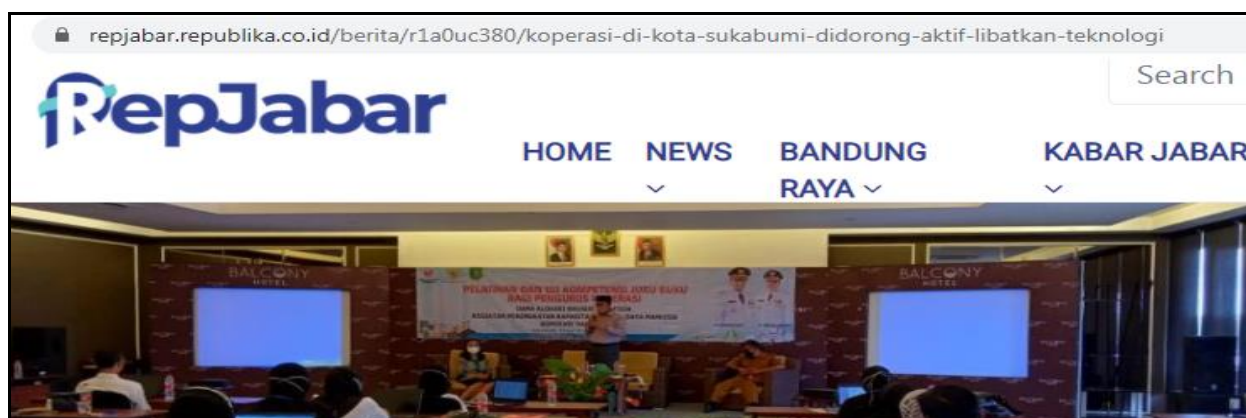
repjabar.republika.co.id/berita/r1a0uc380/koperasi-di-kota-sukabumi-didorong-aktif-libatkan-teknologi

Search

RepJabar

HOME NEWS BANDUNG RAYA KABAR JABAR

BALCONY HOTEL

PELATIHAN DAN UJI KOMPETENSI JURU BUKU BAGI PENGURUS KOPERASI

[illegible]

BALCONY HOTEL